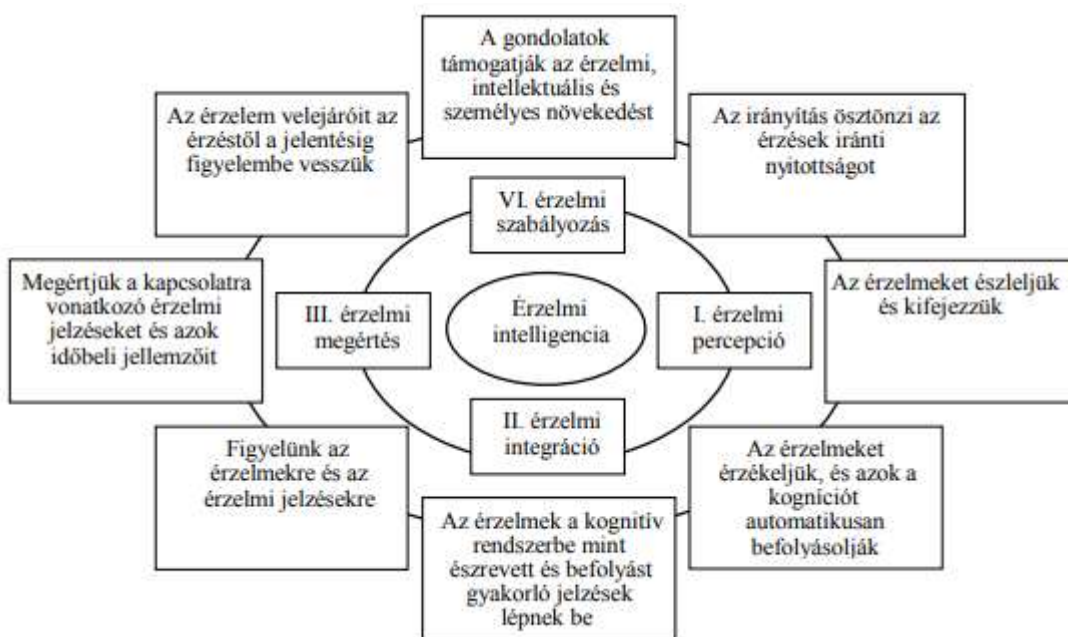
A gondolatok támogatják az érzelmi, intellektuális és személyes növekedést

Az érzelem velejáróit az érzéstől a jelentésig figyelembe vesszük

Az irányítás ösztönzi az érzések iránti nyitottságot

VI. érzelmi szabályozás

Megértjük a kapcsolatra vonatkozó érzelmi jelzéseket és azok időbeli jellemzőit

III. érzelmi megértés

Érzelmi intelligencia

I. érzelmi percepció

Az érzelmeket észleljük és kifejezzük

II. érzelmi integráció

Figyelünk az érzelmekre és az érzelmi jelzésekre

Az érzelmeket érzékeljük, és azok a kogníciót automatikusan befolyásolják

Az érzelmek a kognitív rendszerbe mint észrevett és befolyást gyakorló jelzések lépnek be